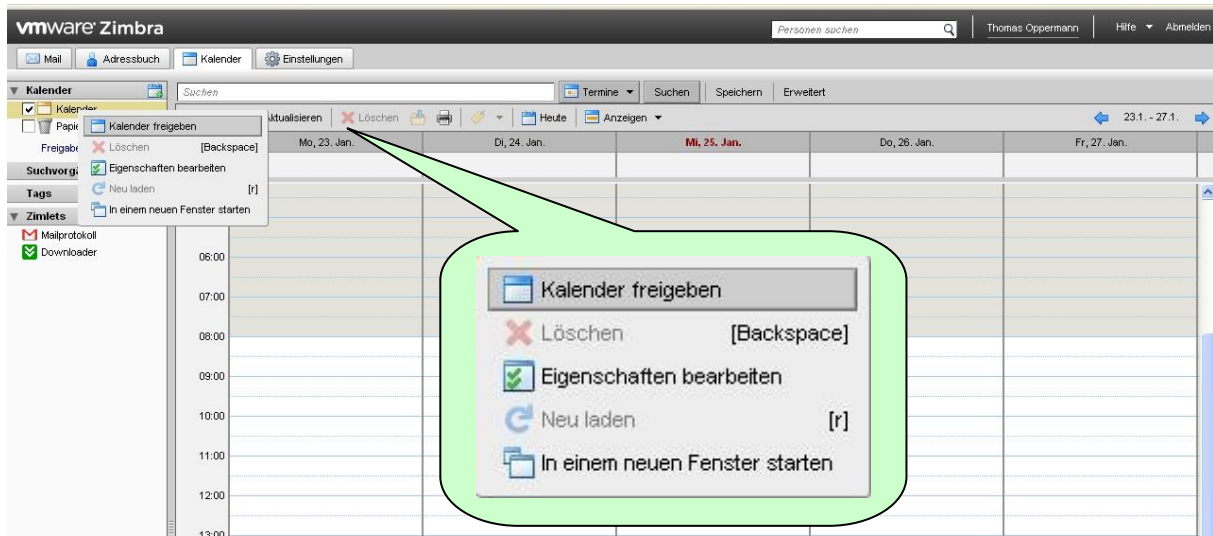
vmware Zimbra

Personen suchen

Thomas Oppermann

Hilfe ▼ Abmelden

Mail Adressbuch Kalender Einstellungen

Kalender

Kalender

Papie

Freigabe

Suchvorg

Tags

Zimlets

Mailprotokoll

Downloader

Suchen

Termine ▼ Suchen Speichern Erweitert

Kalender freigeben

Löschen [Backspace]

Eigenschaften bearbeiten

Neu laden [r]

In einem neuen Fenster starten

ktualisieren Löschen Heute Anzeigen ▼

23.1. - 27.1.

Mo, 23. Jan. Di, 24. Jan. Mi, 25. Jan. Do, 26. Jan. Fr, 27. Jan.

06:00

07:00

08:00

09:00

10:00

11:00

12:00

13:00

Kalender freigeben

Löschen [Backspace]

Eigenschaften bearbeiten

Neu laden [r]

In einem neuen Fenster starten